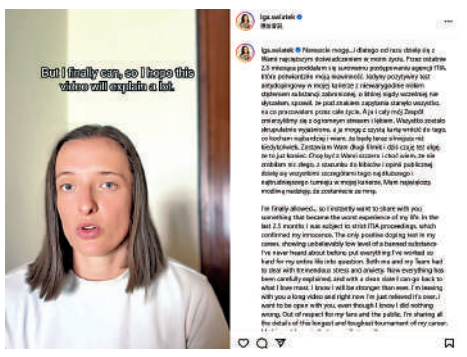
But I finally can, so I hope this video will explain a lot.

iga.swiatek
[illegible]

iga.swiatek Nareszcie mogę...i dlatego od razu dzielę się z Wami najgorszym doświadczeniem w moim życiu. Przez ostatnie 2,5 miesiąca podlegałam surowemu postępowaniu agencji ITIA, które potwierdziło moją niewinność. Jedyny pozytywny test antydopingowy w mojej karierze z niewiarygodnie niskim stężeniem substancji zakazanej, o której nigdy wcześniej nie słyszałam, sprawił, że pod znakiem zapytania stanęło wszystko, co pracowałam przez całe życie. A ja i cały mój Zespół zmierzyliśmy się z ogromnym stresem i lękiem. Wszystko zostało skrupulatnie wyjaśnione, a ja mogę z czystą kartą wrócić do tego, co kocham najbardziej i wiem, że będę teraz silniejsza niż kiedykolwiek. Zostawiam Wam długi filmik i dzielę się też sobą; to już koniec. Chcę byś z Wami szczera i chcę wiem, że nie zrobiłam nic złego. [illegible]

I'm finally allowed... so I instantly want to share with you something that became the worst experience of my life. In the last 2.5 months I was subject to strict ITIA proceedings, which confirmed my innocence. The only positive doping test in my career, showing unbelievably low level of a banned substance I've never heard about before, put everything I've worked so hard for my entire life into question. Both me and my Team had to deal with tremendous stress and anxiety. Now everything has been carefully explained, and with a clean slate I can go back to what I love most. I know I will be stronger than ever. I'm leaving with you a long video and right now I'm just relieved it's over. I want to be open with you, even though I know I did nothing wrong. Out of respect for my fans and the public, I'm sharing all the details of the longest and toughest tournament of my career. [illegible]